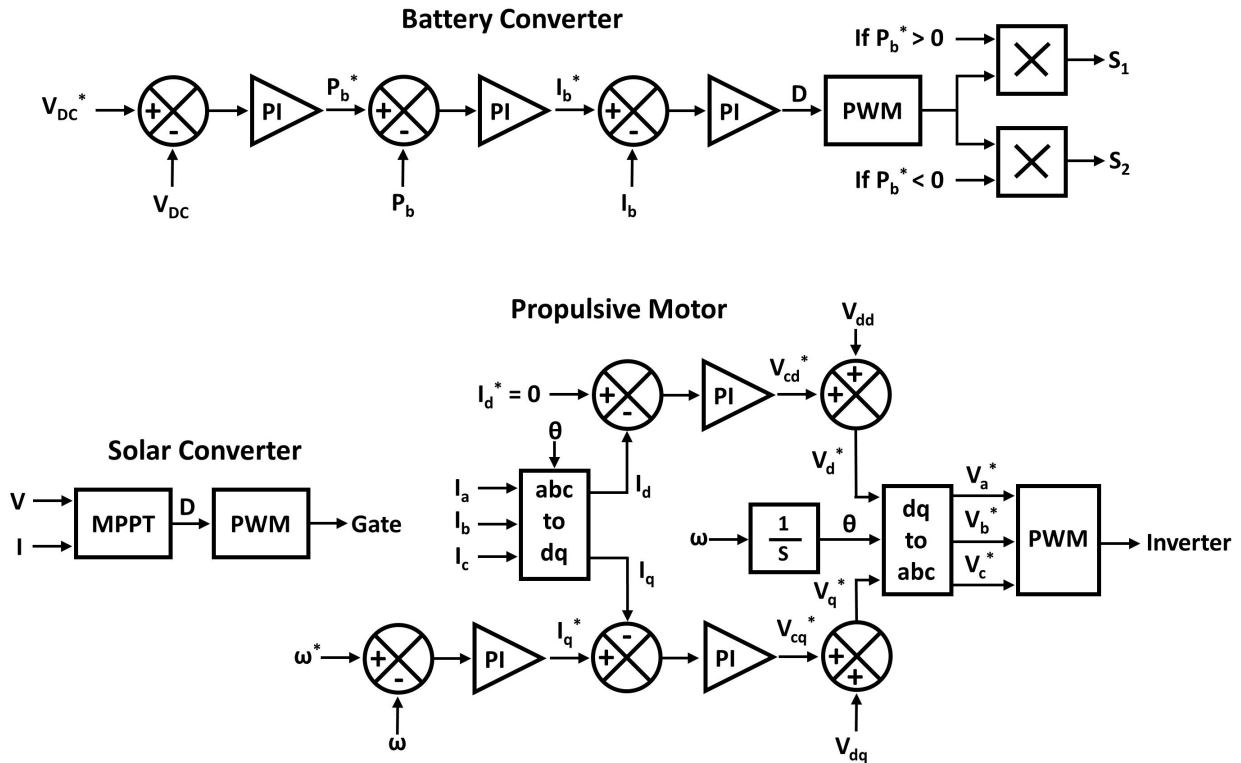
Battery Converter

$V_{DC}^*$ + - PI $P_b^*$ + - PI $I_b^*$ + - PI D PWM

$V_{DC}$ $P_b$ $I_b$

If $P_b^* > 0$ $S_1$

If $P_b^* < 0$ $S_2$

Propulsive Motor

$V_{dd}$

$I_d^* = 0$ + - PI $V_{cd}^*$ + +

θ

Solar Converter

V I MPPT D PWM Gate

$I_a$ $I_b$ $I_c$ abc to dq $I_d$ $I_q$

$V_d^*$

ω $\frac{1}{S}$ θ dq to abc $V_a^*$ $V_b^*$ $V_c^*$ PWM Inverter

$V_q^*$

$\omega^*$ + - PI $I_q^*$ + - PI $V_{cq}^*$ + +

ω $V_{dq}$